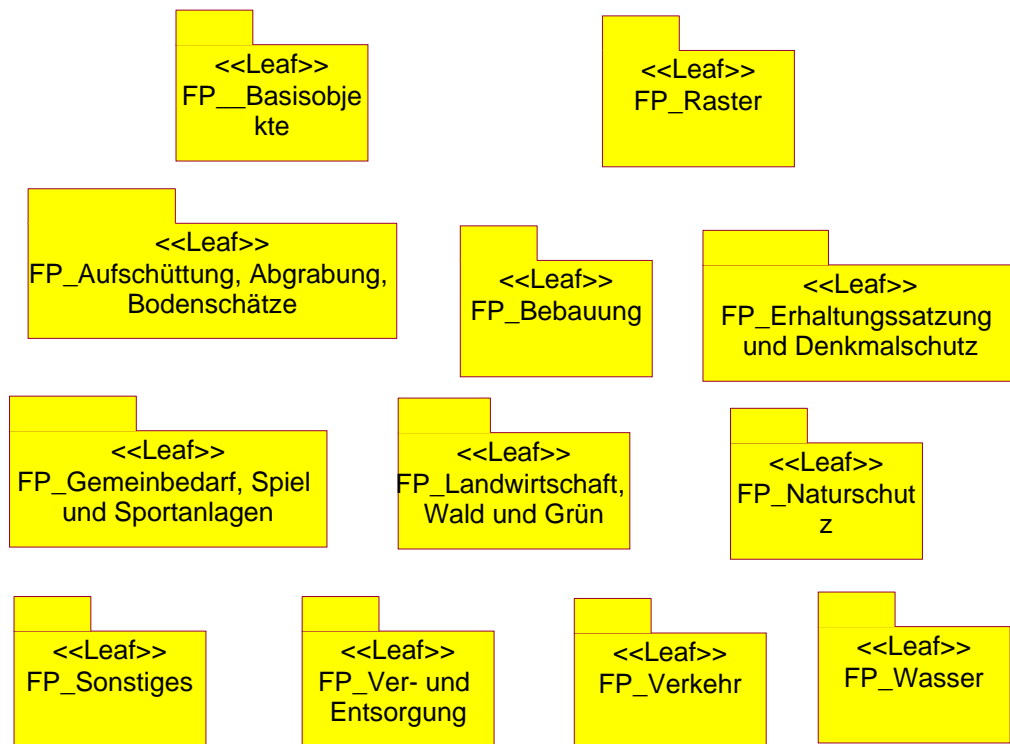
<<Leaf>>
FP__Basisobjekte

<<Leaf>>
FP_Raster

<<Leaf>>
FP_Aufschüttung, Abgrabung, Bodenschätze

<<Leaf>>
FP_Bebauung

<<Leaf>>
FP_Erhaltungssatzung und Denkmalschutz

<<Leaf>>
FP_Gemeinbedarf, Spiel und Sportanlagen

<<Leaf>>
FP_Landwirtschaft, Wald und Grün

<<Leaf>>
FP_Naturschutz

<<Leaf>>
FP_Sonstiges

<<Leaf>>
FP_Ver- und Entsorgung

<<Leaf>>
FP_Verkehr

<<Leaf>>
FP_Wasser